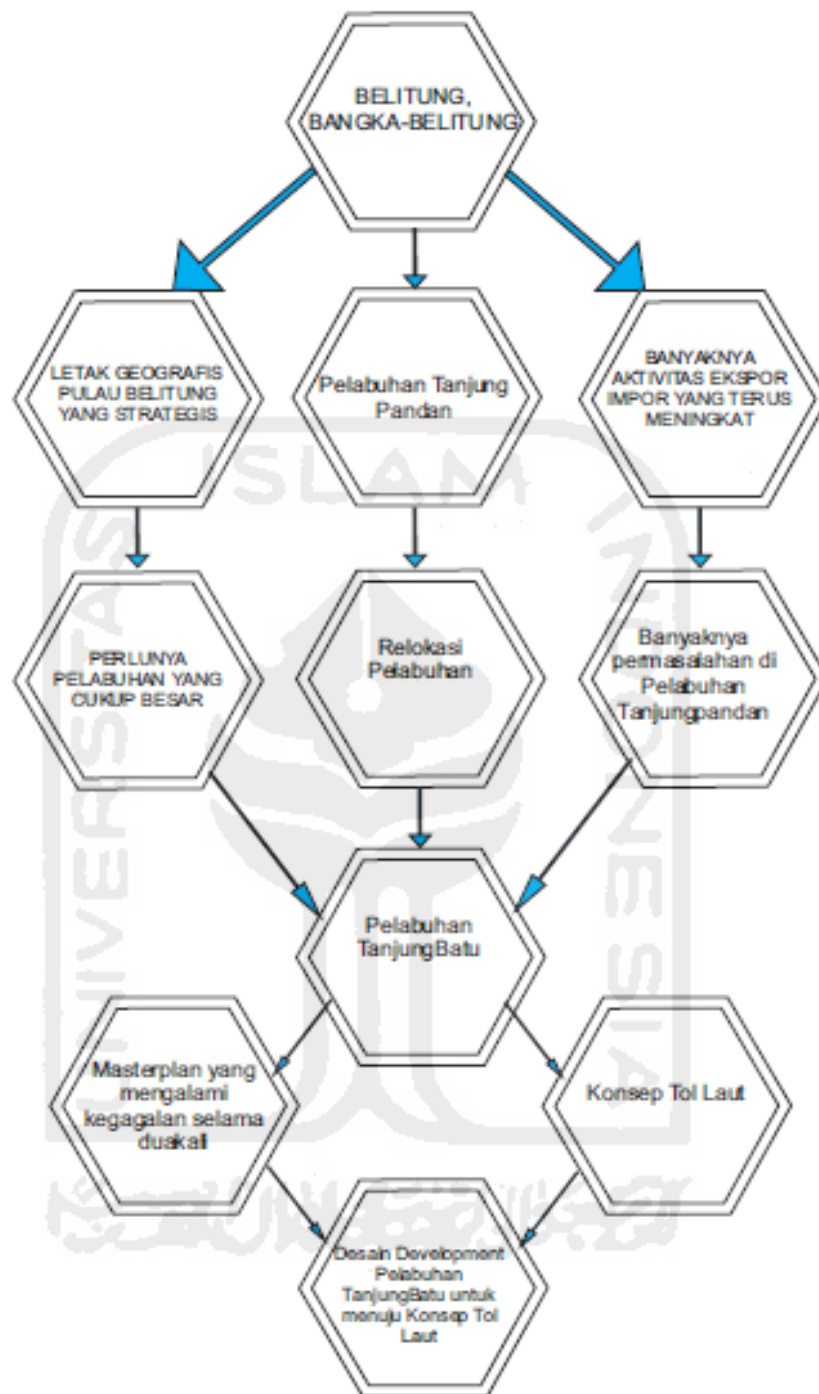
BELITUNG, BANGKA-BELITUNG

LETAK GEOGRAFIS PULAU BELITUNG YANG STRATEGIS

Pelabuhan Tanjung Pandan

BANYAKNYA AKTIVITAS EKSPOR IMPOR YANG TERUS MENINGKAT

PERLUNYA PELABUHAN YANG CUKUP BESAR

Relokasi Pelabuhan

Banyaknya permasalahan di Pelabuhan Tanjungpandan

Pelabuhan TanjungBatu

Masterplan yang mengalami kegagalan selama duakali

Konsep Tol Laut

Desain Development Pelabuhan TanjungBatu untuk menuju Konsep Tol Laut